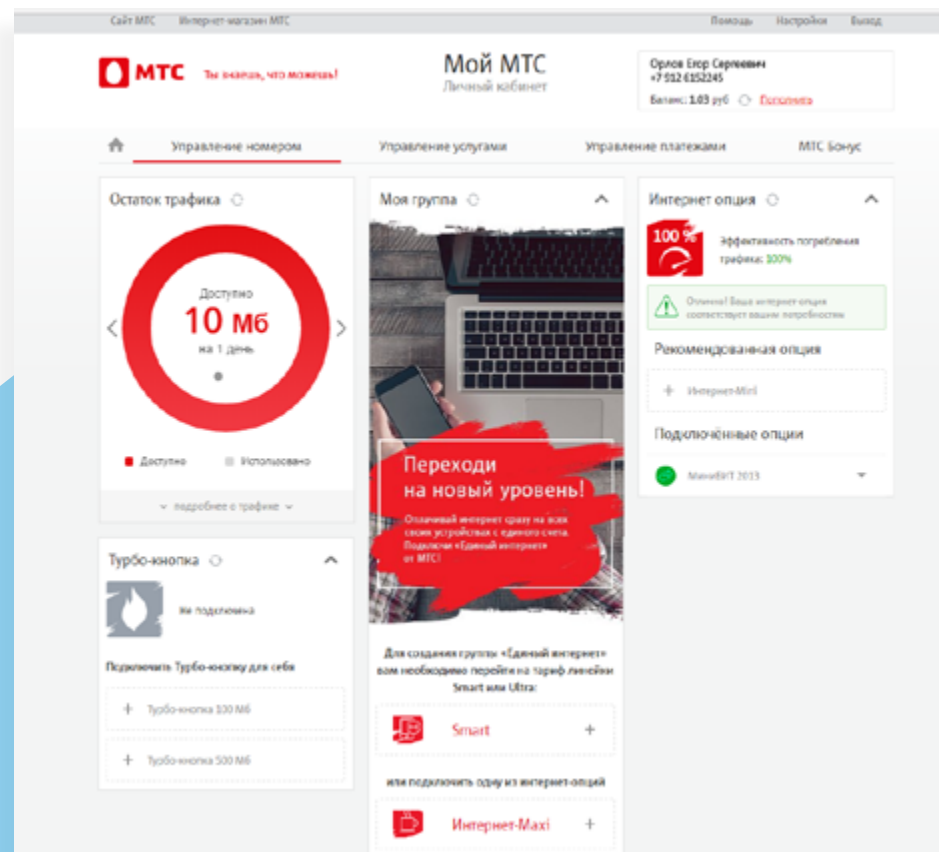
Сайт МТС Интернет-магазин МТС

Помощь Настройки Выход

МТС Ты знаешь, что можешь!

Мой МТС
Личный кабинет

Орлов Егор Сергеевич
+7 912 6152245
Баланс: 1.03 руб Пополнить

Управление номером | Управление услугами | Управление платежами | МТС Бонус

Остаток трафика

Доступно
10 Мб
на 1 день

Доступно Использовано

подробнее о трафике

Турбо-кнопка

Не подключена

Подключить Турбо-кнопку для себя

+ Турбо-кнопка 100 Мб

+ Турбо-кнопка 500 Мб

Моя группа

Переходи на новый уровень!

Оплачивай интернет сразу на всех своих устройствах с единого счета. Подключи «Единый интернет» от МТС!

Для создания группы «Единый интернет» вам необходимо перейти на тариф линейки Smart или Ultra:

Smart +

или подключить одну из интернет-опций

Интернет-Maxi +

Интернет опция

100 %

Эффективность потребления трафика: 100%

Отлично! Ваша интернет опция соответствует вашим потребностям

Рекомендованная опция

+ Интернет-Mini

Подключённые опции

МиниБИТ 2013